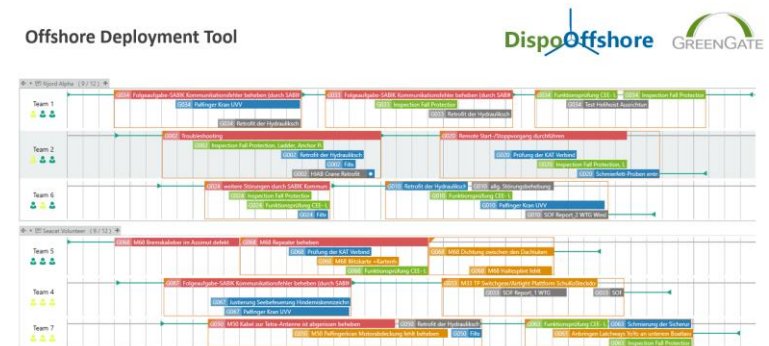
Offshore Deployment Tool

DispoOffshore

GREENGATE

Fjord Alpha (9 / 12)

Team 1

G034 Folgeaufgabe-SABIK Kommunikationsfehler beheben (durch SABIK)

G034 Palfinger Kran UVV

G034 Retrofit der Hydraulikpumpe

G035 Folgeaufgabe-SABIK Kommunikationsfehler beheben (durch SABIK)

G035 Inspection Fall Protection

G035 Retrofit der Hydraulikpumpe

G036 Funktionsprüfung CEE - L

G034 Inspection Fall Protection

G036 Test Helihoist Ausrichtung

Team 2

G007 Troubleshooting

G002 Inspection Fall Protection, Ladder, Anchor P.

G002 Retrofit der Hydraulikpumpe

G002 Filo

G002 HIAB Crane Retrofit

G020 Remote Start-/Stoppvorgang durchführen

G020 Prüfung der KAT Verbend

G020 Inspection Fall Protection, L

G020 Schmierfett Proben entn

Team 6

G024 weitere Störungen durch SABIK Kommun.

G024 Inspection Fall Protection

G024 Funktionsprüfung CEE - L

G024 Filo

G010 Retrofit der Hydraulikpumpe

G010 allg. Störungsbehebung

G010 Funktionsprüfung CEE - L

G010 Palfinger Kran UVV

G010 SOF Report 1 WTG West

Seacat Volunteer (9 / 12)

Team 5

G068 M68 Bremskaliber im Azimut defekt

G068 M68 Repeater beheben

G068 Prüfung der KAT Verbend

G068 M68 Blitzkarte +Kartenh

G068 Funktionsprüfung CEE - L

G068 M68 Dichtung zwischen den Dachträgern

G068 M68 Haltesplint fehlt

Team 4

G067 Folgeaufgabe-SABIK Kommunikationsfehler beheben (durch SABIK)

G067 Justierung Seebefeuerung Hindernisbefeuerung

G067 Palfinger Kran UVV

G033 M33 TP Switchgear/Anfahrt Plattform Schutz/Deckel

G033 SOF Report 1 WTG

G033 SOF

Team 7

G050 M50 Kabel zur Tetra-Antenne ist abgerissen beheben

G050 M50 Palfingerkran Motorabdeckung fehlt beheben

G050 Retrofit der Hydraulikpumpe

G050 Filo

G063 Funktionsprüfung CEE - L

G063 Schmierung der Sicherungen

G063 Anbringen Latchways Yoho an unteren Boatlan

G063 Inspection Fall Protection